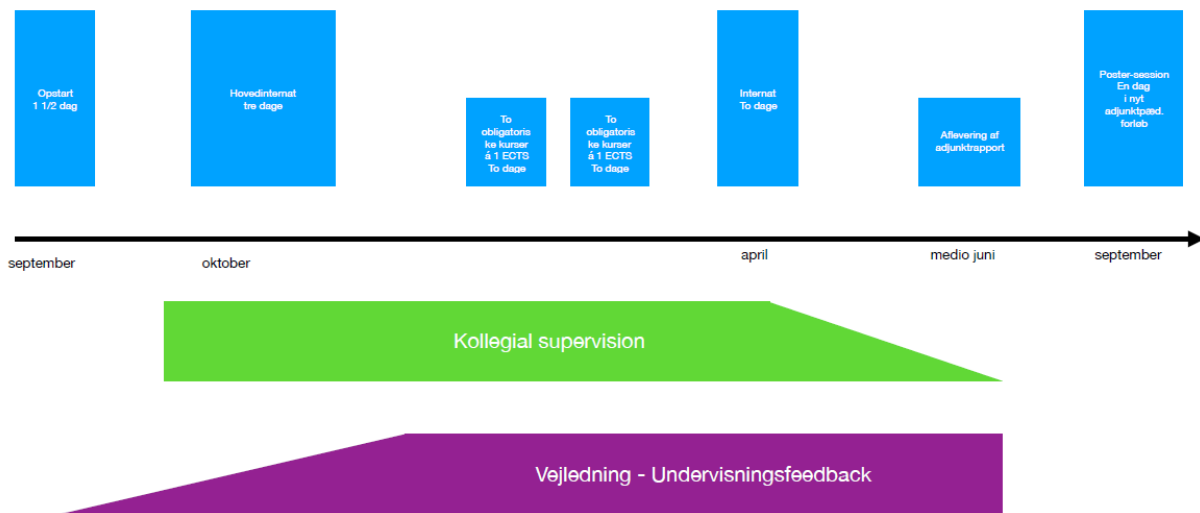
Opstart
1 1/2 dag

Hovedinternat
tre dage

To
obligatoris
ke kurser
á 1 ECTS
To dage

To
obligatoris
ke kurser
á 1 ECTS
To dage

Internat
To dage

Aflevering af
adjunktrapport

Poster-session
En dag
i nyt
adjunktpæd.
forløb

september

oktober

april

medio juni

september

Kollegial supervision

Vejledning - Undervisningsfeedback